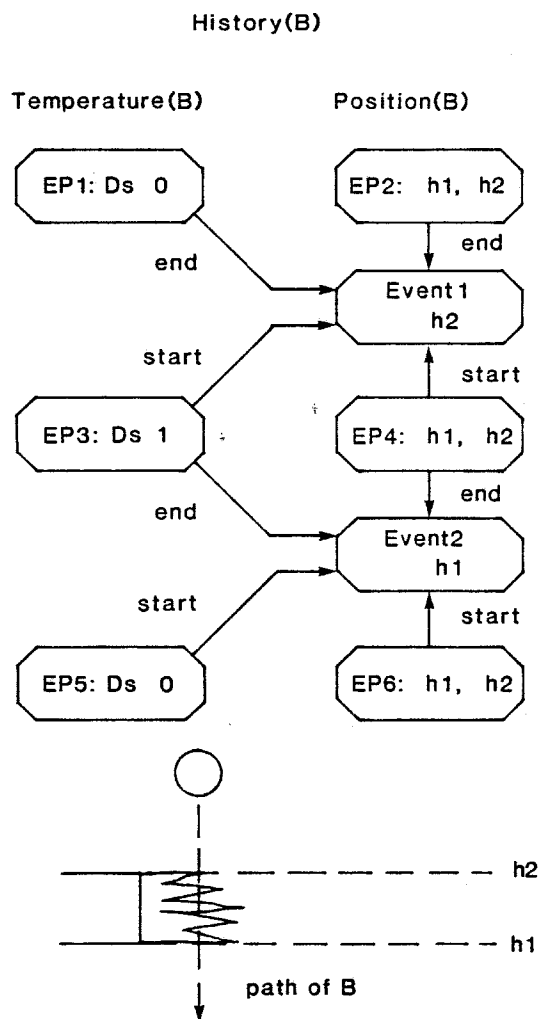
History(B)

Temperature(B)

Position(B)

EP1: Ds 0

EP2: h1, h2

end

end

Event1
h2

start

start

EP3: Ds 1

EP4: h1, h2

end

end

Event2
h1

start

start

EP5: Ds 0

EP6: h1, h2

h2

h1

path of B